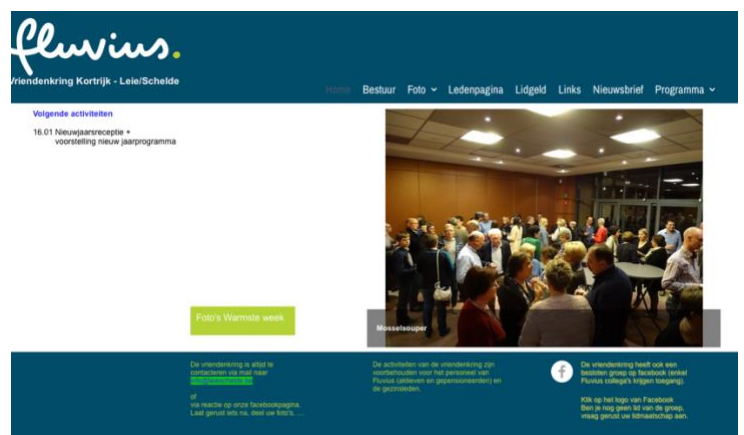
fluvius.

Vriendenkring Kortrijk - Leie/Schelde

Home Bestuur Foto Ledenpagina Lidgeld Links Nieuwsbrief Programma

Volgende activiteiten

16.01 Nieuwjaarsreceptie + voorstelling nieuw jaarprogramma

Foto's Warmste week

Mosselsouper

De vriendenkring is altijd te contacteren via mail naar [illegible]

of via reactie op onze facebookpagina. Laat gerust iets na, deel uw foto's, ...

De activiteiten van de vriendenkring zijn voorbehouden voor het personeel van Fluvius (aktieven en gepensioneerden) en de gezinsleden.

De vriendenkring heeft ook een besloten groep op facebook (enkel Fluvius collega's krijgen toegang).

Klik op het logo van Facebook
Ben je nog geen lid van de groep, vraag gerust uw lidmaatschap aan.